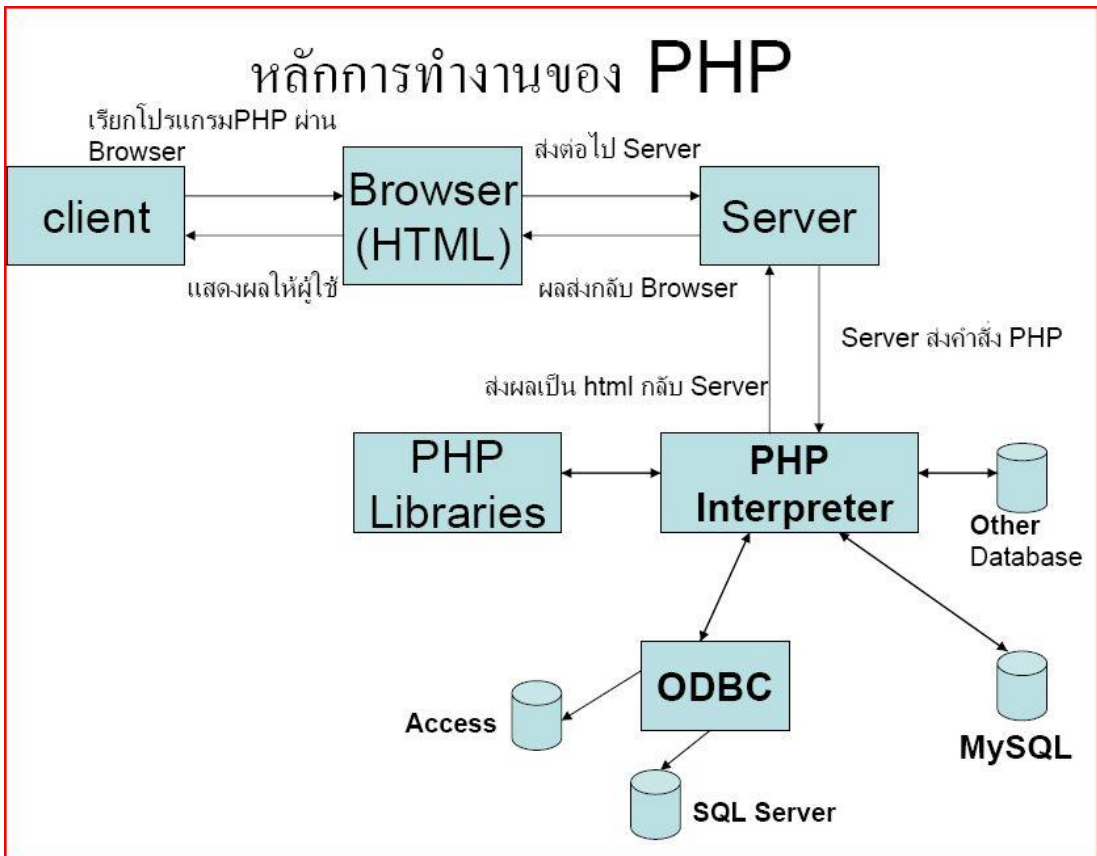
หลักการทำงานของ PHP

เรียกโปรแกรมPHP ผ่าน Browser

client

Browser (HTML)

ส่งต่อไป Server

Server

แสดงผลให้ผู้ใช้

ผลส่งกลับ Browser

Server ส่งคำสั่ง PHP

ส่งผลเป็น html กลับ Server

PHP Libraries

PHP Interpreter

Other Database

ODBC

Access

SQL Server

MySQL